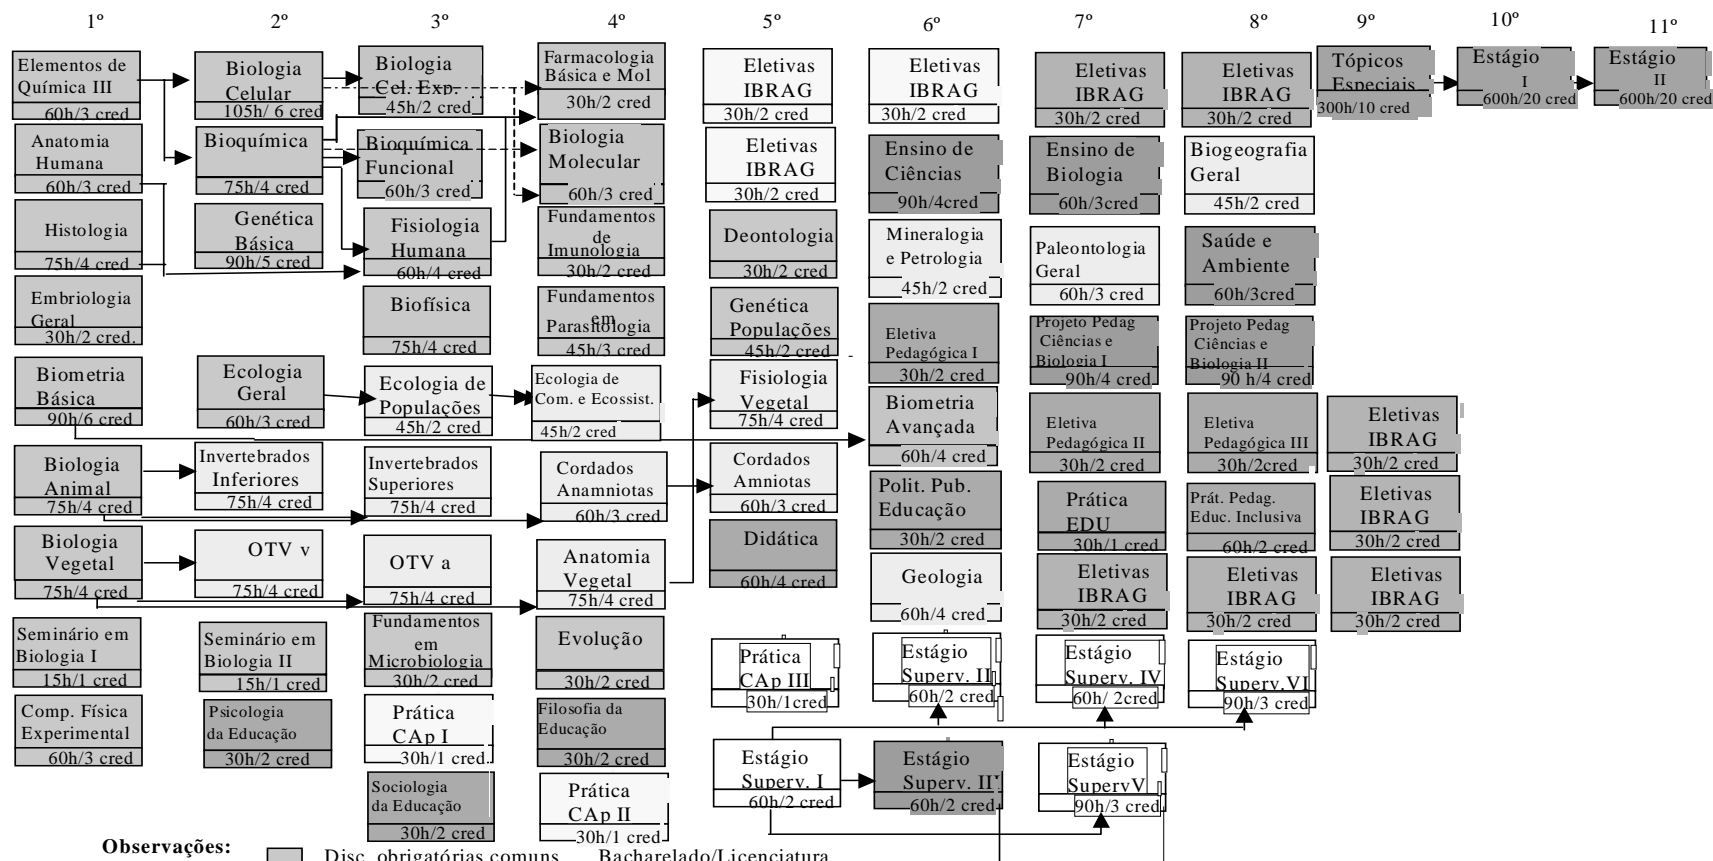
1º 2º 3º 4º 5º 6º 7º 8º 9º 10º 11º

Elementos de Química III
60h/3 cred

Anatomia Humana
60h/3 cred

Histologia
75h/4 cred

Embriologia Geral
30h/2 cred.

Biometria Básica
90h/6 cred

Biologia Animal
75h/4 cred

Biologia Vegetal
75h/4 cred

Seminário em Biologia I
15h/1 cred

Comp. Física Experimental
60h/3 cred

Biologia Celular
105h/ 6 cred

Bioquímica
75h/4 cred

Genética Básica
90h/5 cred

Ecologia Geral
60h/3 cred

Invertebrados Inferiores
75h/4 cred

OTV v
75h/4 cred

Seminário em Biologia II
15h/1 cred

Psicologia da Educação
30h/2 cred

Biologia Cel. Exp.
45h/2 cred

Bioquímica Funcional
60h/3 cred

Fisiologia Humana
60h/4 cred

Biofísica
75h/4 cred

Ecologia de Populações
45h/2 cred

Invertebrados Superiores
75h/4 cred

OTV a
75h/4 cred

Fundamentos em Microbiologia
30h/2 cred

Prática CAp I
30h/1 cred.

Sociologia da Educação
30h/2 cred

Farmacologia Básica e Mol
30h/2 cred

Biologia Molecular
60h/3 cred

Fundamentos de Imunologia
30h/2 cred

Fundamentos em Parasitologia
45h/3 cred

Ecologia de Com. e Ecossist.
45h/2 cred

Cordados Anamniotas
60h/3 cred

Anatomia Vegetal
75h/4 cred

Evolução
30h/2 cred

Filosofia da Educação
30h/2 cred

Prática CAp II
30h/1 cred

Eletivas IBRAG
30h/2 cred

Eletivas IBRAG
30h/2 cred

Deontologia
30h/2 cred

Genética Populações
45h/2 cred

Fisiologia Vegetal
75h/4 cred

Cordados Amniotas
60h/3 cred

Didática
60h/4 cred

Prática CAp III
30h/1cred

Estágio Superv. I
60h/2 cred

Eletivas IBRAG
30h/2 cred

Ensino de Ciências
90h/4cred

Mineralogia e Petrologia
45h/2 cred

Eletiva Pedagógica I
30h/2 cred

Biometria Avançada
60h/4 cred

Polit. Pub. Educação
30h/2 cred

Geologia
60h/4 cred

Estágio Superv. III
60h/2 cred

Estágio Superv. II
60h/2 cred

Eletivas IBRAG
30h/2 cred

Ensino de Biologia
60h/3cred

Paleontologia Geral
60h/3 cred

Projeto Pedag Ciências e Biologia I
90h/4 cred

Eletiva Pedagógica II
30h/2 cred

Prática EDU
30h/1 cred

Eletivas IBRAG
30h/2 cred

Estágio Superv. IV
60h/ 2cred

Estágio SupervV
90h/3 cred

Eletivas IBRAG
30h/2 cred

Biogeografia Geral
45h/2 cred

Saúde e Ambiente
60h/3cred

Projeto Pedag Ciências e Biologia II
90 h/4 cred

Eletiva Pedagógica III
30h/2cred

Prát. Pedag. Educ. Inclusiva
60h/2 cred

Eletivas IBRAG
30h/2 cred

Estágio Superv.VI
90h/3 cred

Tópicos Especiais
300h/10 cred

Eletivas IBRAG
30h/2 cred

Eletivas IBRAG
30h/2 cred

Eletivas IBRAG
30h/2 cred

Estágio I
600h/20 cred

Estágio II
600h/20 cred

Observações:
Disc. obrigatórias comuns Bacharelado/Licenciatura